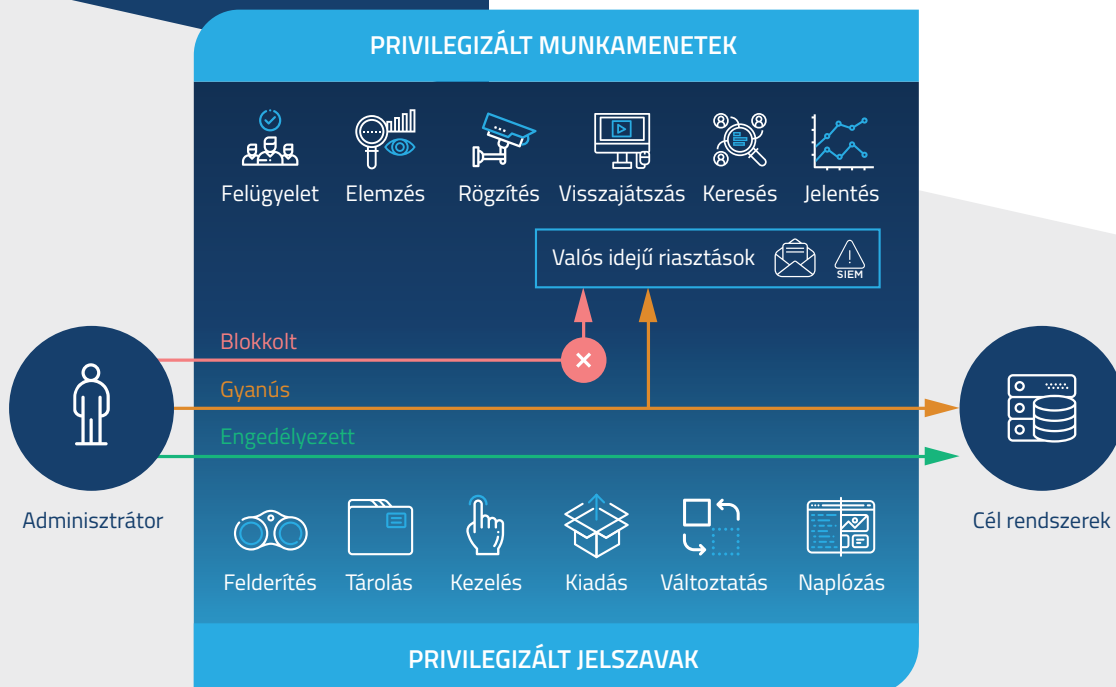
PRIVILEGIZÁLT MUNKAMENETEK

Felügyelet Elemzés Rögzítés Visszajátszás Keresés Jelentés

Valós idejű riasztások SIEM

Blokkolt

Gyanús

Engedélyezett

Adminisztrátor

Cél rendszerek

Felderítés Tárolás Kezelés Kiadás Változtatás Naplózás

PRIVILEGIZÁLT JELSZAVAK